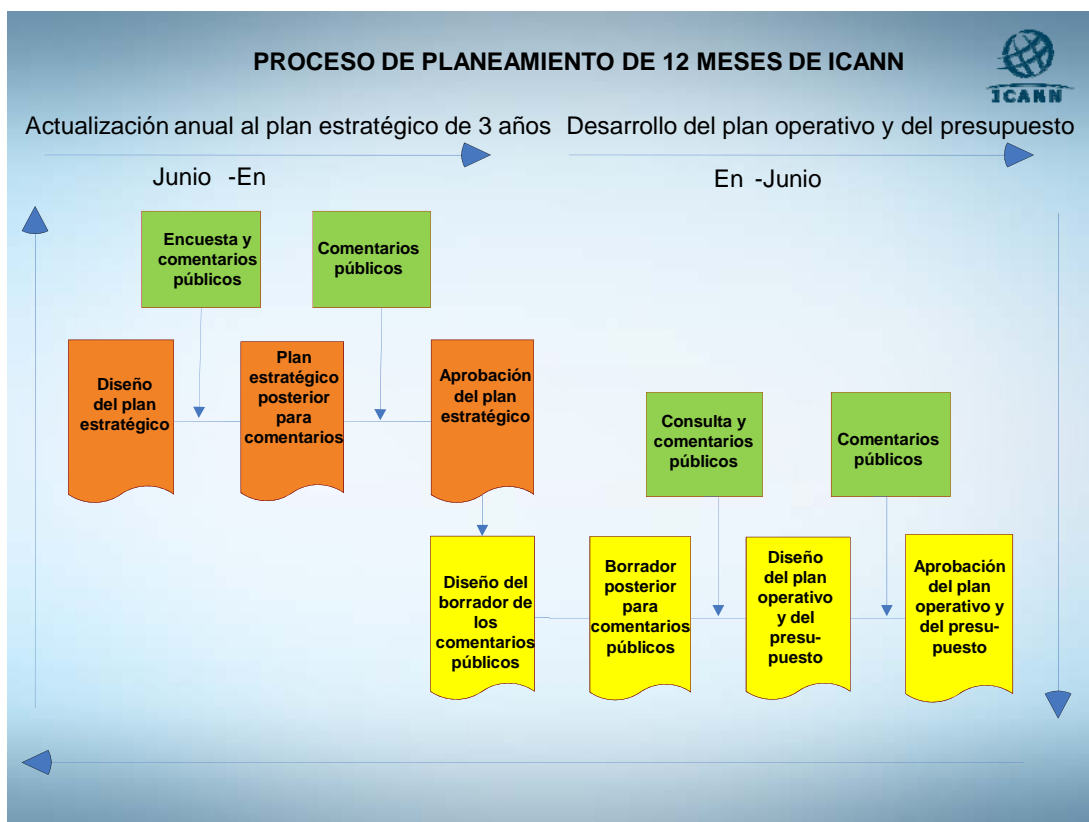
PROCESO DE PLANEAMIENTO DE 12 MESES DE ICANN

ICANN

Actualización anual al plan estratégico de 3 años

Desarrollo del plan operativo y del presupuesto

Junio -En

En -Junio

Encuesta y comentarios públicos

Comentarios públicos

Diseño del plan estratégico

Plan estratégico posterior para comentarios

Aprobación del plan estratégico

Consulta y comentarios públicos

Comentarios públicos

Diseño del borrador de los comentarios públicos

Borrador posterior para comentarios públicos

Diseño del plan operativo y del presupuesto

Aprobación del plan operativo y del presupuesto